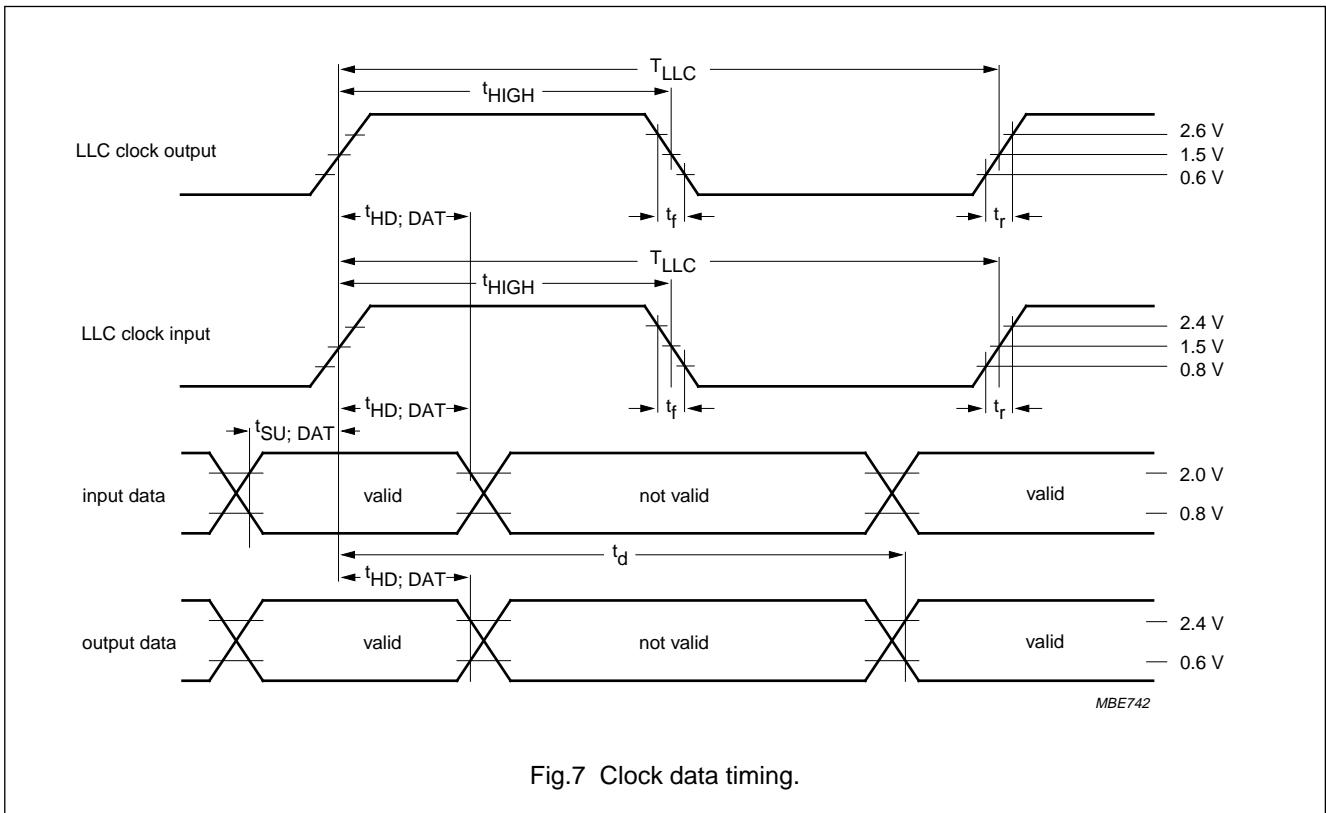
$T_{LLC}$

$t_{HIGH}$

LLC clock output

2.6 V
1.5 V
0.6 V

$t_{HD;\,DAT}$

$t_f$

$t_r$

$T_{LLC}$

$t_{HIGH}$

LLC clock input

2.4 V
1.5 V
0.8 V

$t_{HD;\,DAT}$

$t_f$

$t_r$

$t_{SU;\,DAT}$

input data

valid

not valid

valid

2.0 V
0.8 V

$t_d$

$t_{HD;\,DAT}$

output data

valid

not valid

valid

2.4 V
0.6 V

MBE742

Fig.7 Clock data timing.